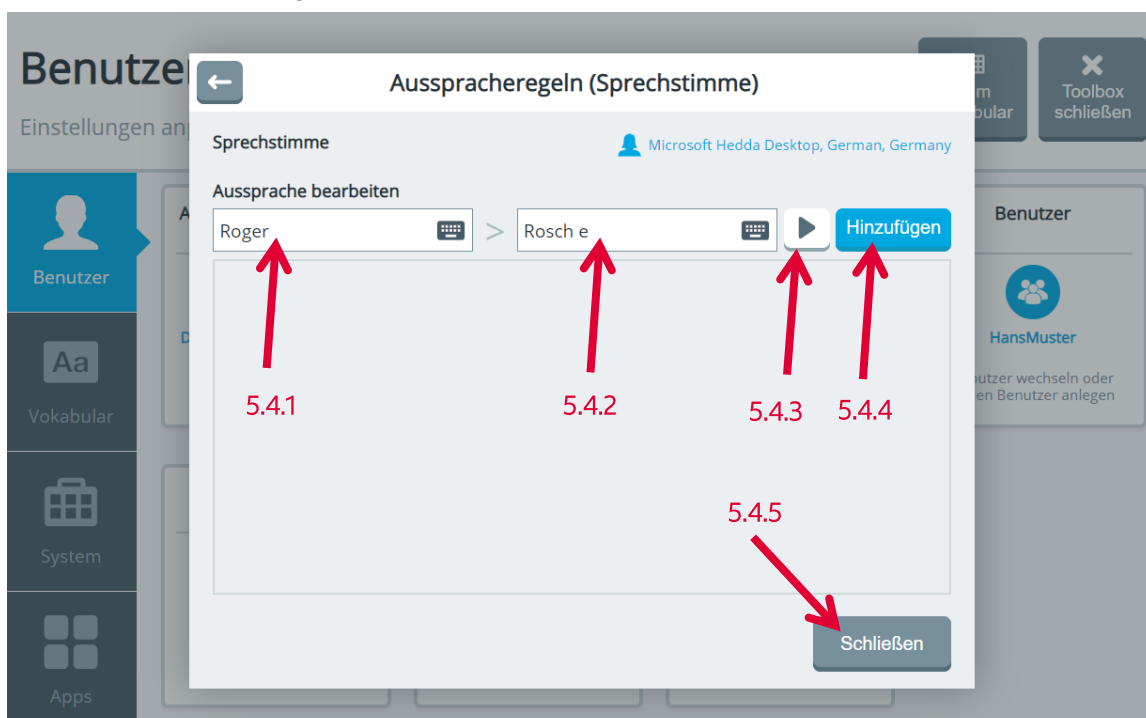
Benutzer

Einstellungen an

m
bular

Toolbox schließen

Benutzer

Vokabular

System

Apps

Aussprachereglen (Sprechstimme)

Sprechstimme

Microsoft Hedda Desktop, German, Germany

Aussprache bearbeiten

Roger

>

Rosch e

Hinzufügen

5.4.1

5.4.2

5.4.3

5.4.4

5.4.5

Schließen

Benutzer

HansMuster

nutzer wechseln oder en Benutzer anlegen